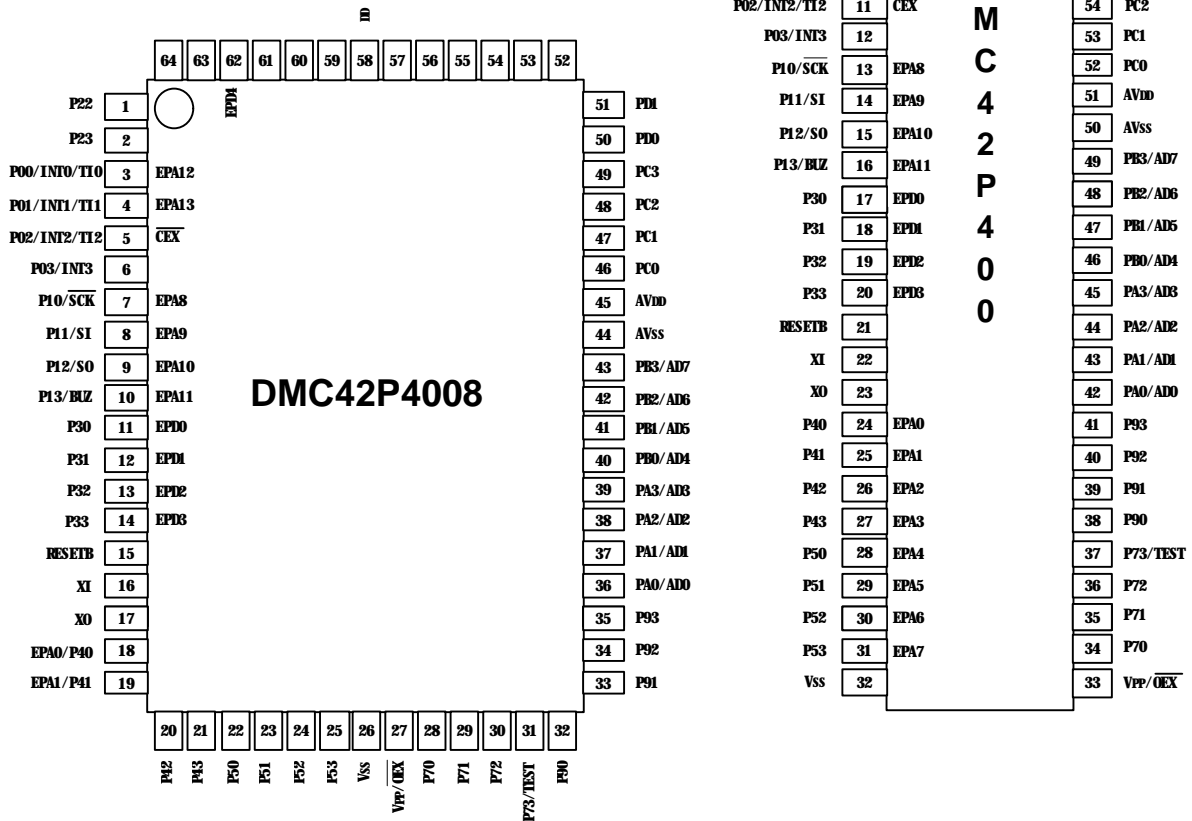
DMC42P4008

64 63 62 61 60 59 58 57 56 55 54 53 52

EPD4

ID

P22 1
P23 2
P00/INT0/TI0 3 EPA12
P01/INT1/TI1 4 EPA13
P02/INT2/TI2 5 $\overline{CEX}$
P03/INT3 6
P10/$\overline{SCK}$ 7 EPA8
P11/SI 8 EPA9
P12/SO 9 EPA10
P13/BUZ 10 EPA11
P30 11 EPD0
P31 12 EPD1
P32 13 EPD2
P33 14 EPD3
RESETB 15
XI 16
XO 17
EPA0/P40 18
EPA1/P41 19

51 PD1
50 PD0
49 PC3
48 PC2
47 PC1
46 PC0
45 AVDD
44 AVSS
43 PB3/AD7
42 PB2/AD6
41 PB1/AD5
40 PB0/AD4
39 PA3/AD3
38 PA2/AD2
37 PA1/AD1
36 PA0/AD0
35 P93
34 P92
33 P91

20 21 22 23 24 25 26 27 28 29 30 31 32
P42 P43 P50 P51 P52 P53 VSS VPP/$\overline{OEX}$ P70 P71 P72 P73/TEST P90

M C 4 2 P 4 0 0

P02/INT2/TI2 11 CEX
P03/INT3 12
P10/$\overline{SCK}$ 13 EPA8
P11/SI 14 EPA9
P12/SO 15 EPA10
P13/BUZ 16 EPA11
P30 17 EPD0
P31 18 EPD1
P32 19 EPD2
P33 20 EPD3
RESETB 21
XI 22
XO 23
P40 24 EPA0
P41 25 EPA1
P42 26 EPA2
P43 27 EPA3
P50 28 EPA4
P51 29 EPA5
P52 30 EPA6
P53 31 EPA7
VSS 32

54 PC2
53 PC1
52 PC0
51 AVDD
50 AVSS
49 PB3/AD7
48 PB2/AD6
47 PB1/AD5
46 PB0/AD4
45 PA3/AD3
44 PA2/AD2
43 PA1/AD1
42 PA0/AD0
41 P93
40 P92
39 P91
38 P90
37 P73/TEST
36 P72
35 P71
34 P70
33 VPP/$\overline{OEX}$